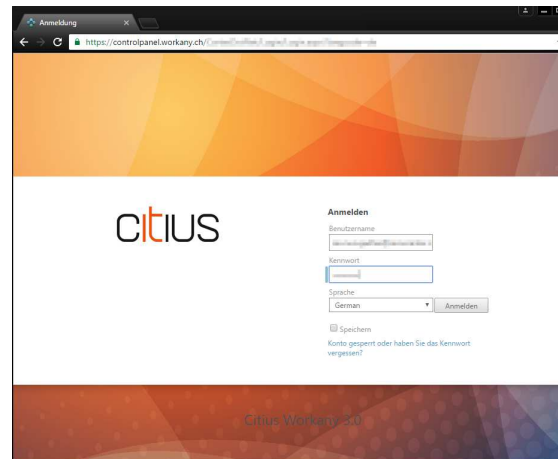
Anmeldung

https://controlpanel.workany.ch/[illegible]

citius

Anmelden

Benutzername

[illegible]

Kennwort

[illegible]

Sprache

German

Anmelden

Speichern

Konto gesperrt oder haben Sie das Kennwort vergessen?

Citius Workany 3.0